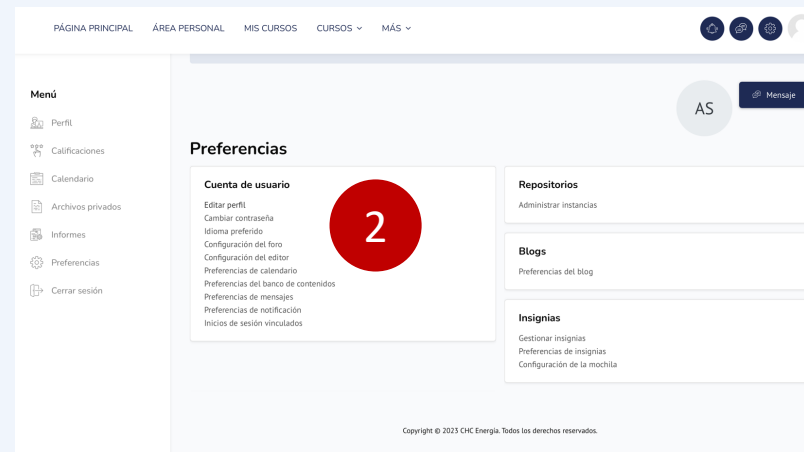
PÁGINA PRINCIPAL ÁREA PERSONAL MIS CURSOS CURSOS MÁS

Menú
Perfil
Calificaciones
Calendario
Archivos privados
Informes
Preferencias
Cerrar sesión

AS
Mensaje

Preferencias

Cuenta de usuario
Editar perfil
Cambiar contraseña
Idioma preferido
Configuración del foro
Configuración del editor
Preferencias de calendario
Preferencias del banco de contenidos
Preferencias de mensajes
Preferencias de notificación
Inicios de sesión vinculados

2

Repositorios
Administrar instancias

Blogs
Preferencias del blog

Insignias
Gestionar insignias
Preferencias de insignias
Configuración de la mochila

Copyright © 2023 CHC Energía. Todos los derechos reservados.